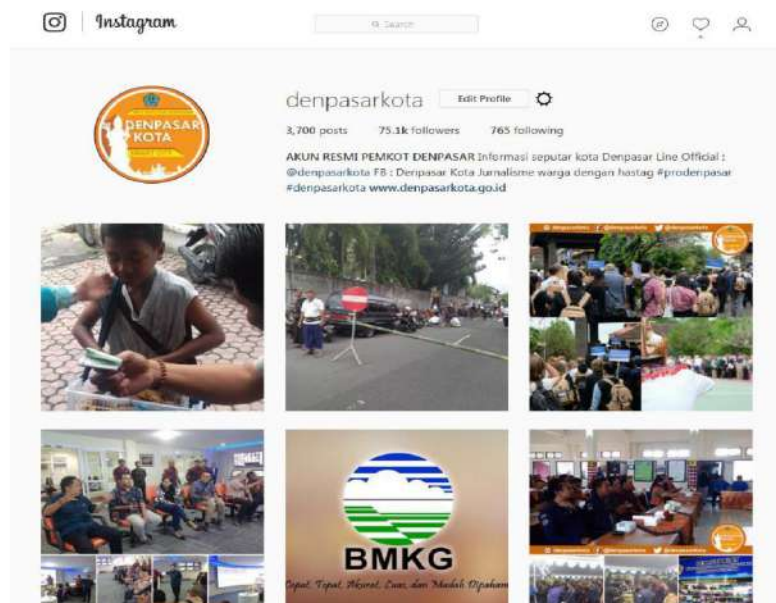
Instagram

Search

DENPASAR KOTA

denpasarkota Edit Profile

3,700 posts 75.1k followers 765 following

AKUN RESMI PEMKOT DENPASAR Informasi seputar kota Denpasar Line Official : @denpasarkota FB : Denpasar Kota Jurnalisme warga dengan hastag #prodenpasar #denpasarkota www.denpasarkota.go.id

BMKG

Cepat, Tepat, Akurat, Luas, dan Mudah Dipahami